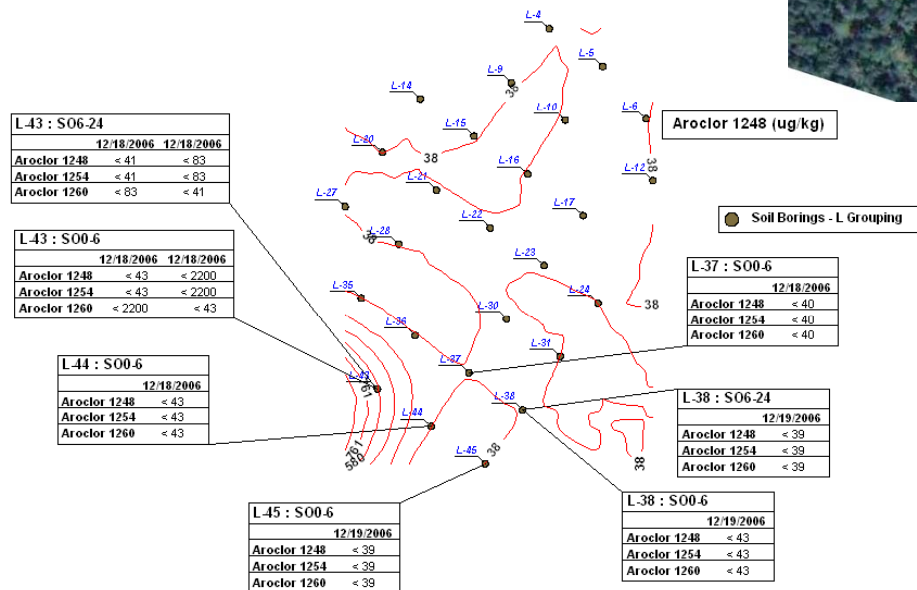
L-4

L-5

L-9

38

L-14

L-10

L-6

Aroclor 1248 (ug/kg)

L-15

L-20

38

L-16

L-12

38

L-21

L-27

L-17

L-22

Soil Borings - L Grouping

L-28

38

L-23

L-35

L-24

38

L-30

L-36

L-31

L-37

L-43

761

L-38

L-44

L-45

38

5876

38

L-43 : SO6-24

| | 12/18/2006 | 12/18/2006 |
|---|---|---|
| Aroclor 1248 | < 41 | < 83 |
| Aroclor 1254 | < 41 | < 83 |
| Aroclor 1260 | < 83 | < 41 |

L-43 : SO0-6

| | 12/18/2006 | 12/18/2006 |
|---|---|---|
| Aroclor 1248 | < 43 | < 2200 |
| Aroclor 1254 | < 43 | < 2200 |
| Aroclor 1260 | < 2200 | < 43 |

L-37 : SO0-6

| | 12/18/2006 |
|---|---|
| Aroclor 1248 | < 40 |
| Aroclor 1254 | < 40 |
| Aroclor 1260 | < 40 |

L-44 : SO0-6

| | 12/18/2006 |
|---|---|
| Aroclor 1248 | < 43 |
| Aroclor 1254 | < 43 |
| Aroclor 1260 | < 43 |

L-38 : SO6-24

| | 12/19/2006 |
|---|---|
| Aroclor 1248 | < 39 |
| Aroclor 1254 | < 39 |
| Aroclor 1260 | < 39 |

L-38 : SO0-6

| | 12/19/2006 |
|---|---|
| Aroclor 1248 | < 43 |
| Aroclor 1254 | < 43 |
| Aroclor 1260 | < 43 |

L-45 : SO0-6

| | 12/19/2006 |
|---|---|
| Aroclor 1248 | < 39 |
| Aroclor 1254 | < 39 |
| Aroclor 1260 | < 39 |